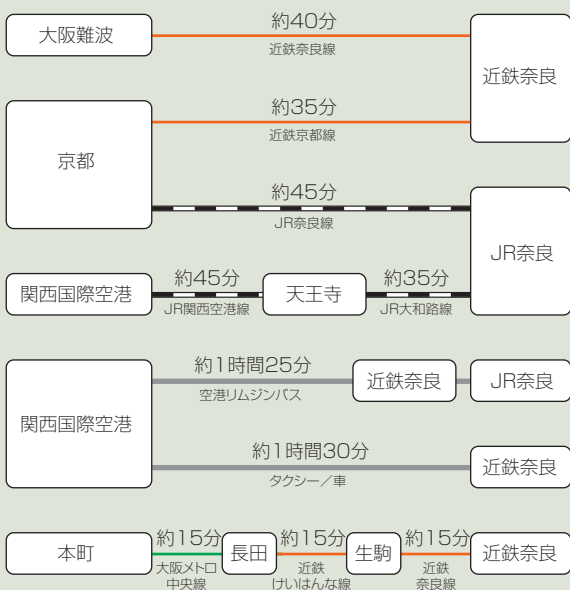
大阪難波
約40分
近鉄奈良線
近鉄奈良

京都
約35分
近鉄京都線
約45分
JR奈良線
JR奈良

関西国際空港
約45分
JR関西空港線
天王寺
約35分
JR大和路線

関西国際空港
約1時間25分
空港リムジンバス
近鉄奈良
JR奈良
約1時間30分
タクシー／車
近鉄奈良

本町
約15分
大阪メトロ中央線
長田
約15分
近鉄けいはんな線
生駒
約15分
近鉄奈良線
近鉄奈良